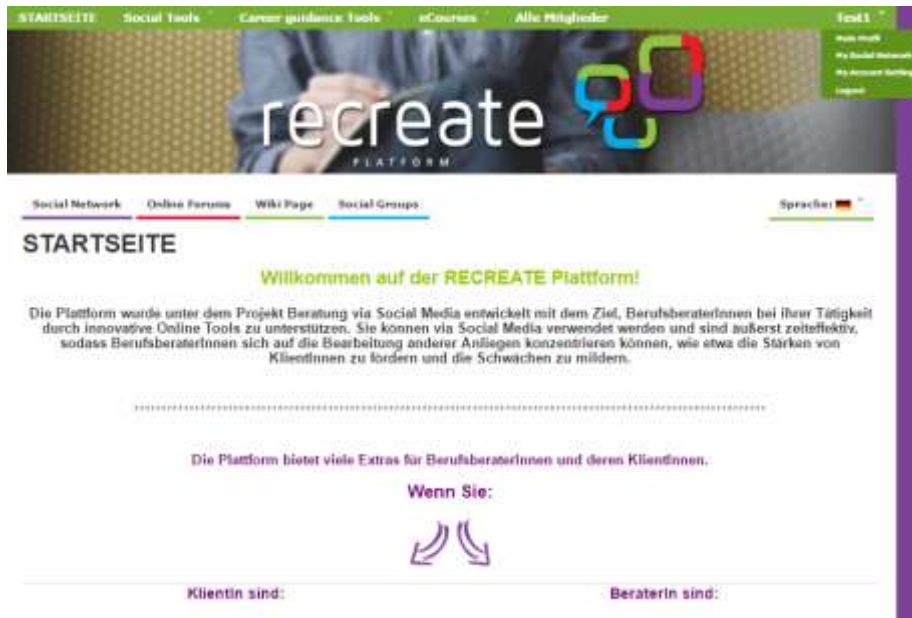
STARTSEITE Social Tools Career guidance Tools eCourses Alle Mitglieder Test1

Mein Profil
My Social Network
My Account Settings
Logout

recreate
PLATFORM

Social Network Online Forums Wiki Page Social Groups Sprache:

STARTSEITE

Willkommen auf der RECREATE Plattform!

Die Plattform wurde unter dem Projekt Beratung via Social Media entwickelt mit dem Ziel, BerufsberaterInnen bei ihrer Tätigkeit durch innovative Online Tools zu unterstützen. Sie können via Social Media verwendet werden und sind äußerst zeiteffektiv, sodass BerufsberaterInnen sich auf die Bearbeitung anderer Anliegen konzentrieren können, wie etwa die Stärken von KlientInnen zu fördern und die Schwächen zu mildern.

Die Plattform bietet viele Extras für BerufsberaterInnen und deren KlientInnen.

Wenn Sie:

KlientIn sind: BeraterIn sind: